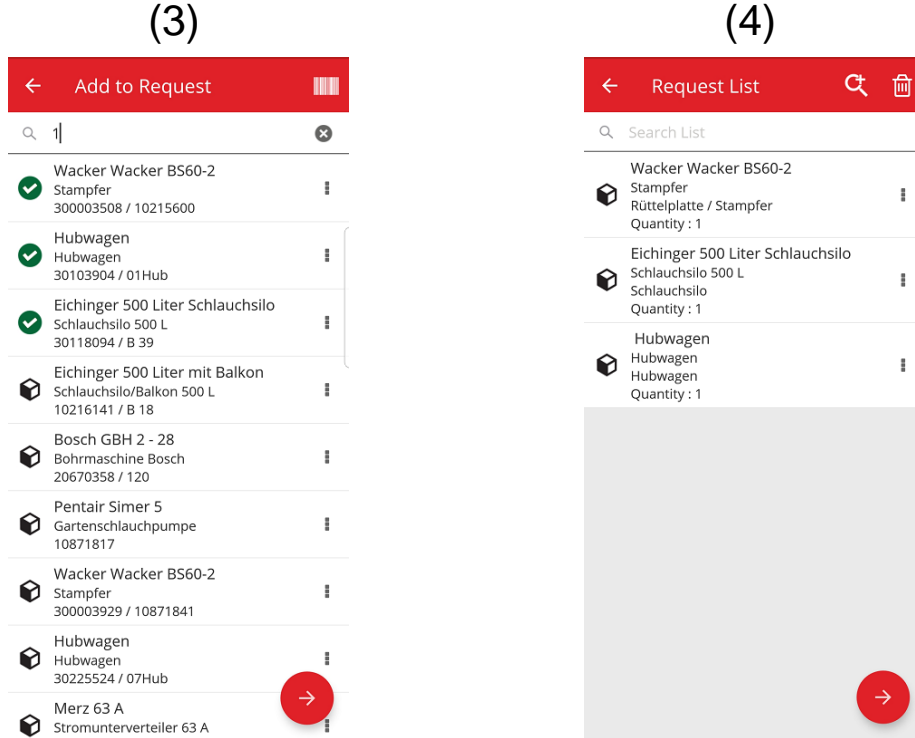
(3)

Add to Request

1

Wacker Wacker BS60-2
Stampfer
300003508 / 10215600

Hubwagen
Hubwagen
30103904 / 01Hub

Eichinger 500 Liter Schlauchsilo
Schlauchsilo 500 L
30118094 / B 39

Eichinger 500 Liter mit Balkon
Schlauchsilo/Balkon 500 L
10216141 / B 18

Bosch GBH 2 - 28
Bohrmaschine Bosch
20670358 / 120

Pentair Simer 5
Gartenschlauchpumpe
10871817

Wacker Wacker BS60-2
Stampfer
300003929 / 10871841

Hubwagen
Hubwagen
30225524 / 07Hub

Merz 63 A
Stromunterverteiler 63 A

(4)

Request List

Search List

Wacker Wacker BS60-2
Stampfer
Rüttelplatte / Stampfer
Quantity : 1

Eichinger 500 Liter Schlauchsilo
Schlauchsilo 500 L
Schlauchsilo
Quantity : 1

Hubwagen
Hubwagen
Hubwagen
Quantity : 1